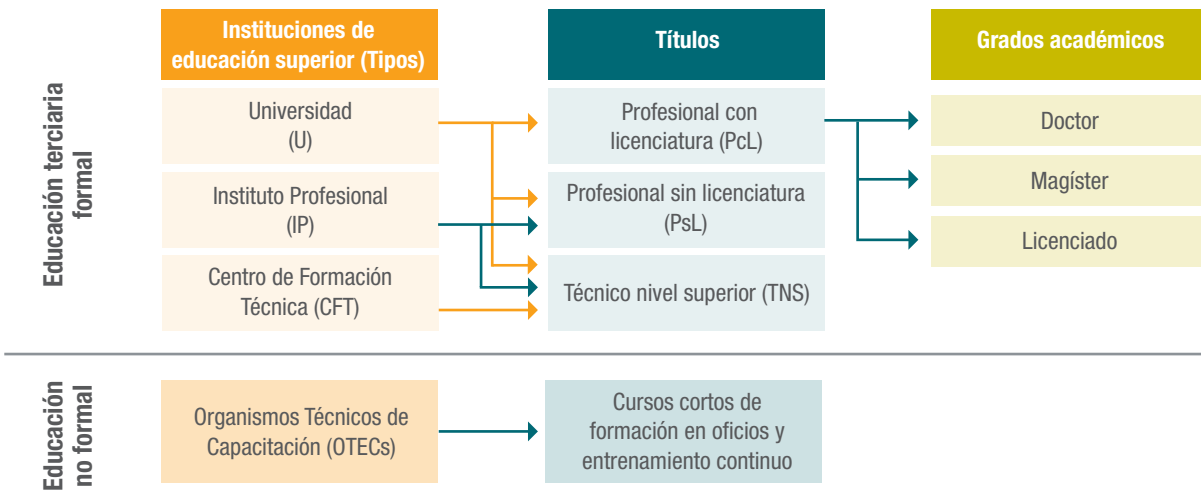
Educación terciaria formal

Instituciones de educación superior (Tipos)

Títulos

Grados académicos

Universidad (U)

Instituto Profesional (IP)

Centro de Formación Técnica (CFT)

Profesional con licenciatura (PcL)

Profesional sin licenciatura (PsL)

Técnico nivel superior (TNS)

Doctor

Magíster

Licenciado

Educación no formal

Organismos Técnicos de Capacitación (OTECs)

Cursos cortos de formación en oficios y entrenamiento continuo